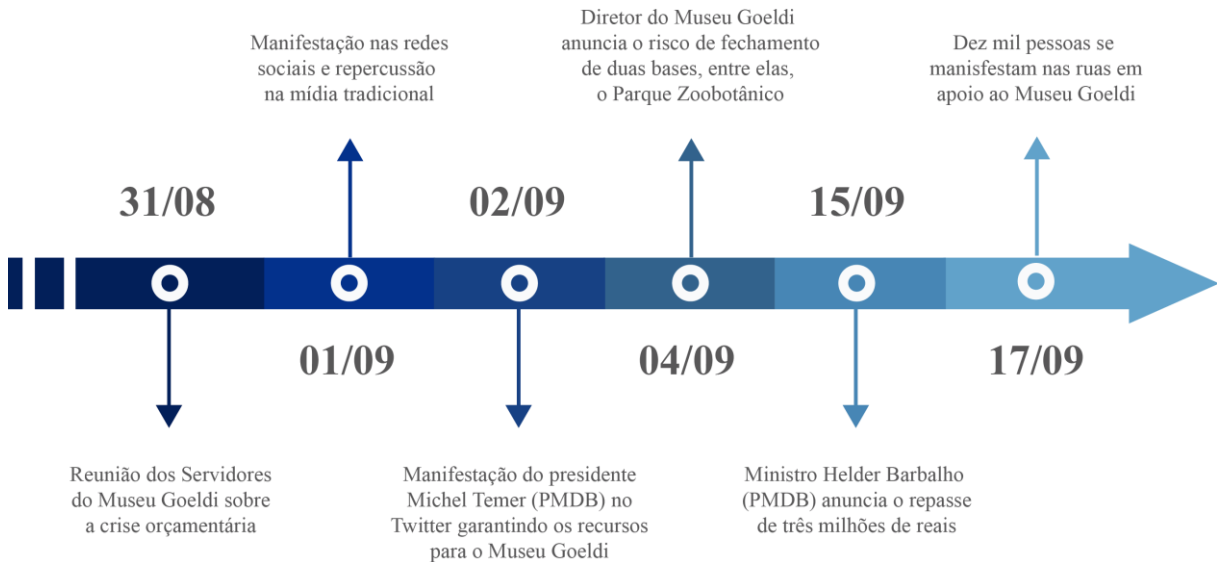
Manifestação nas redes sociais e repercussão na mídia tradicional

Diretor do Museu Goeldi anuncia o risco de fechamento de duas bases, entre elas, o Parque Zoobotânico

Dez mil pessoas se manifestam nas ruas em apoio ao Museu Goeldi

31/08

02/09

15/09

01/09

04/09

17/09

Reunião dos Servidores do Museu Goeldi sobre a crise orçamentária

Manifestação do presidente Michel Temer (PMDB) no Twitter garantindo os recursos para o Museu Goeldi

Ministro Helder Barbalho (PMDB) anuncia o repasse de três milhões de reais